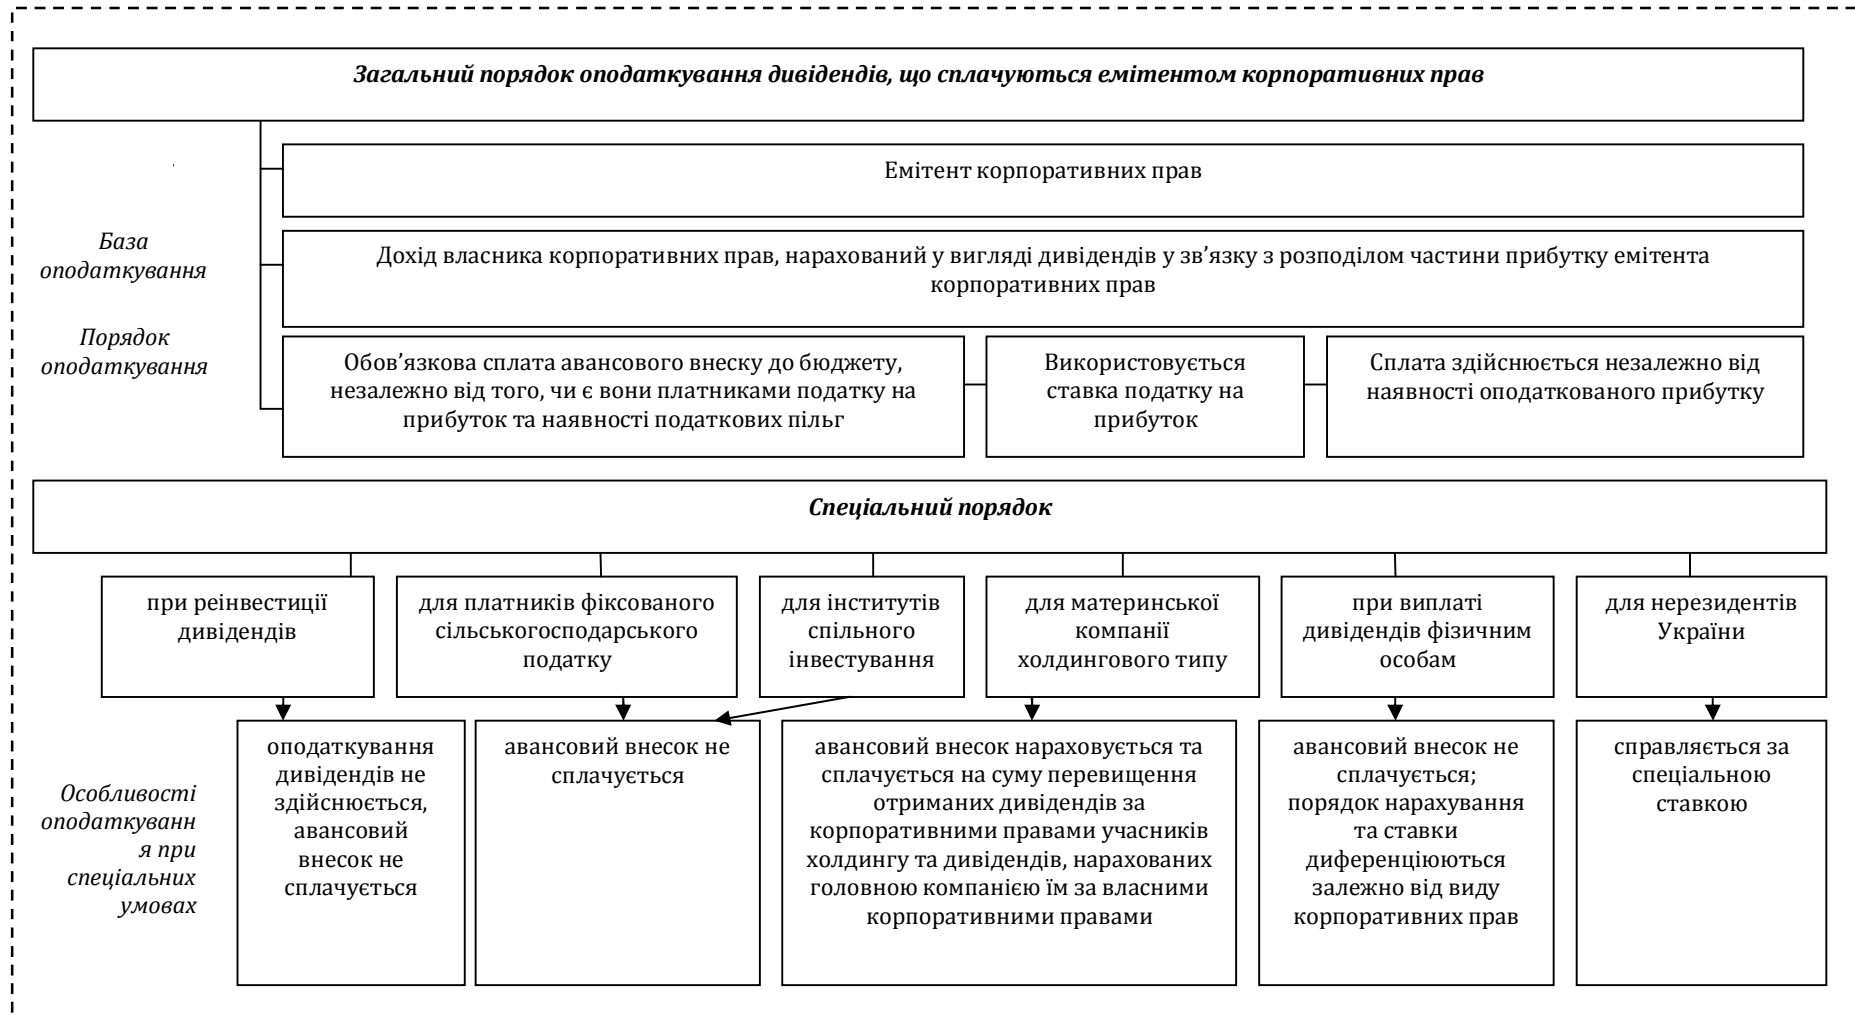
Загальний порядок оподаткування дивідендів, що сплачуються емітентом корпоративних прав

Емітент корпоративних прав

База оподаткування

Дохід власника корпоративних прав, нарахований у вигляді дивідендів у зв'язку з розподілом частини прибутку емітента корпоративних прав

Порядок оподаткування

Обов'язкова сплата авансового внеску до бюджету, незалежно від того, чи є вони платниками податку на прибуток та наявності податкових пільг

Використовується ставка податку на прибуток

Сплата здійснюється незалежно від наявності оподаткованого прибутку

Спеціальний порядок

при реінвестиції дивідендів

для платників фіксованого сільськогосподарського податку

для інститутів спільного інвестування

для материнської компанії холдингового типу

при виплаті дивідендів фізичним особам

для нерезидентів України

Особливості оподаткування при спеціальних умовах

оподаткування дивідендів не здійснюється, авансовий внесок не сплачується

авансовий внесок не сплачується

авансовий внесок нараховується та сплачується на суму перевищення отриманих дивідендів за корпоративними правами учасників холдингу та дивідендів, нарахованих головною компанією їм за власними корпоративними правами

авансовий внесок не сплачується; порядок нарахування та ставки диференціюються залежно від виду корпоративних прав

справляється за спеціальною ставкою